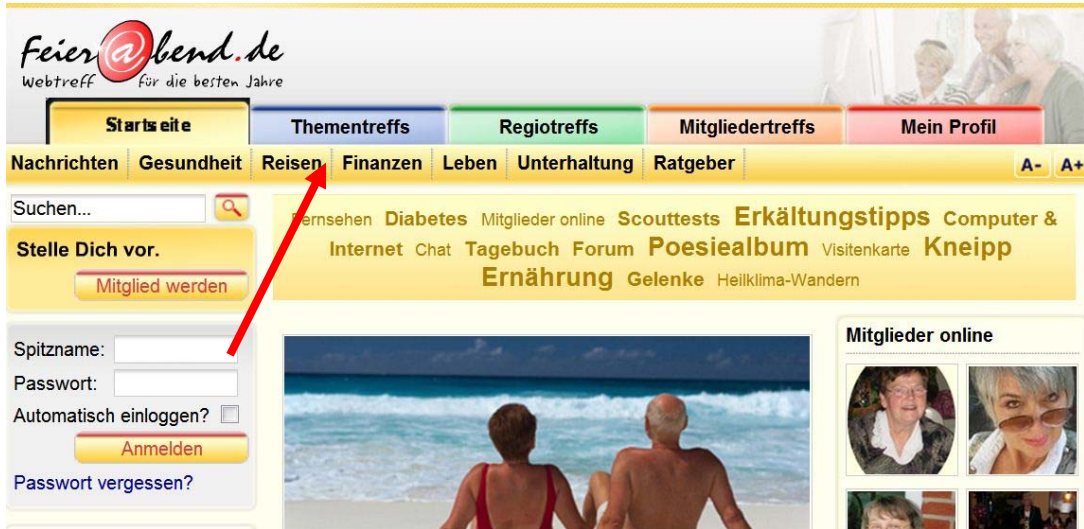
Feier@bend.de
Webtreff für die besten Jahre

Startseite | Thementreffs | Regiotreffs | Mitgliedertreffs | Mein Profil

Nachrichten | Gesundheit | Reisen | Finanzen | Leben | Unterhaltung | Ratgeber

A- A+

Suchen...

Stelle Dich vor.

Mitglied werden

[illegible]ernsehen Diabetes Mitglieder online Scouttests Erkältungstipps Computer & Internet Chat Tagebuch Forum Poesiealbum Visitenkarte Kneipp Ernährung Gelenke Heilklima-Wandern

Mitglieder online

Spitzname:
Passwort:
Automatisch einloggen?

Anmelden

Passwort vergessen?